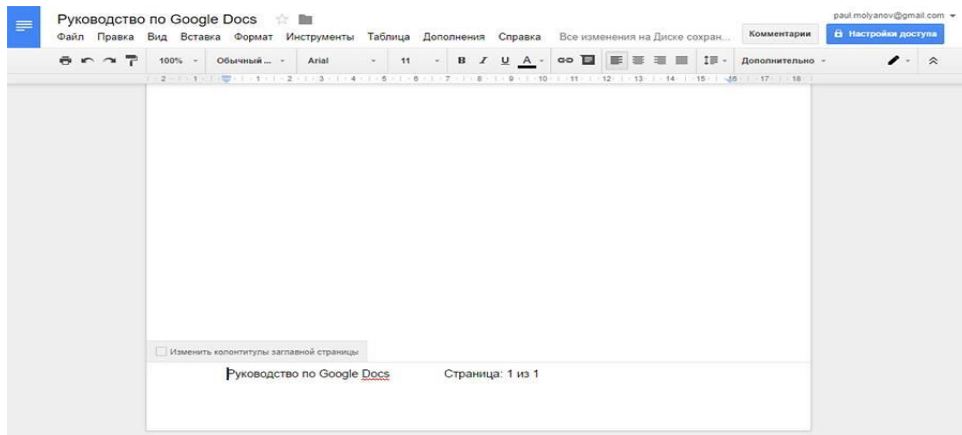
Руководство по Google Docs

Файл Правка Вид Вставка Формат Инструменты Таблица Дополнения Справка Все изменения на Диске сохран...

paul.molyanov@gmail.com

Комментарии

Настройки доступа

100% Обычный ... Arial 11 B I U A Дополнительно

2 1 1 2 3 4 5 6 7 8 9 10 11 12 13 14 15 16 17 18

Изменить колонтитулы заглавной страницы

Руководство по Google Docs Страница: 1 из 1